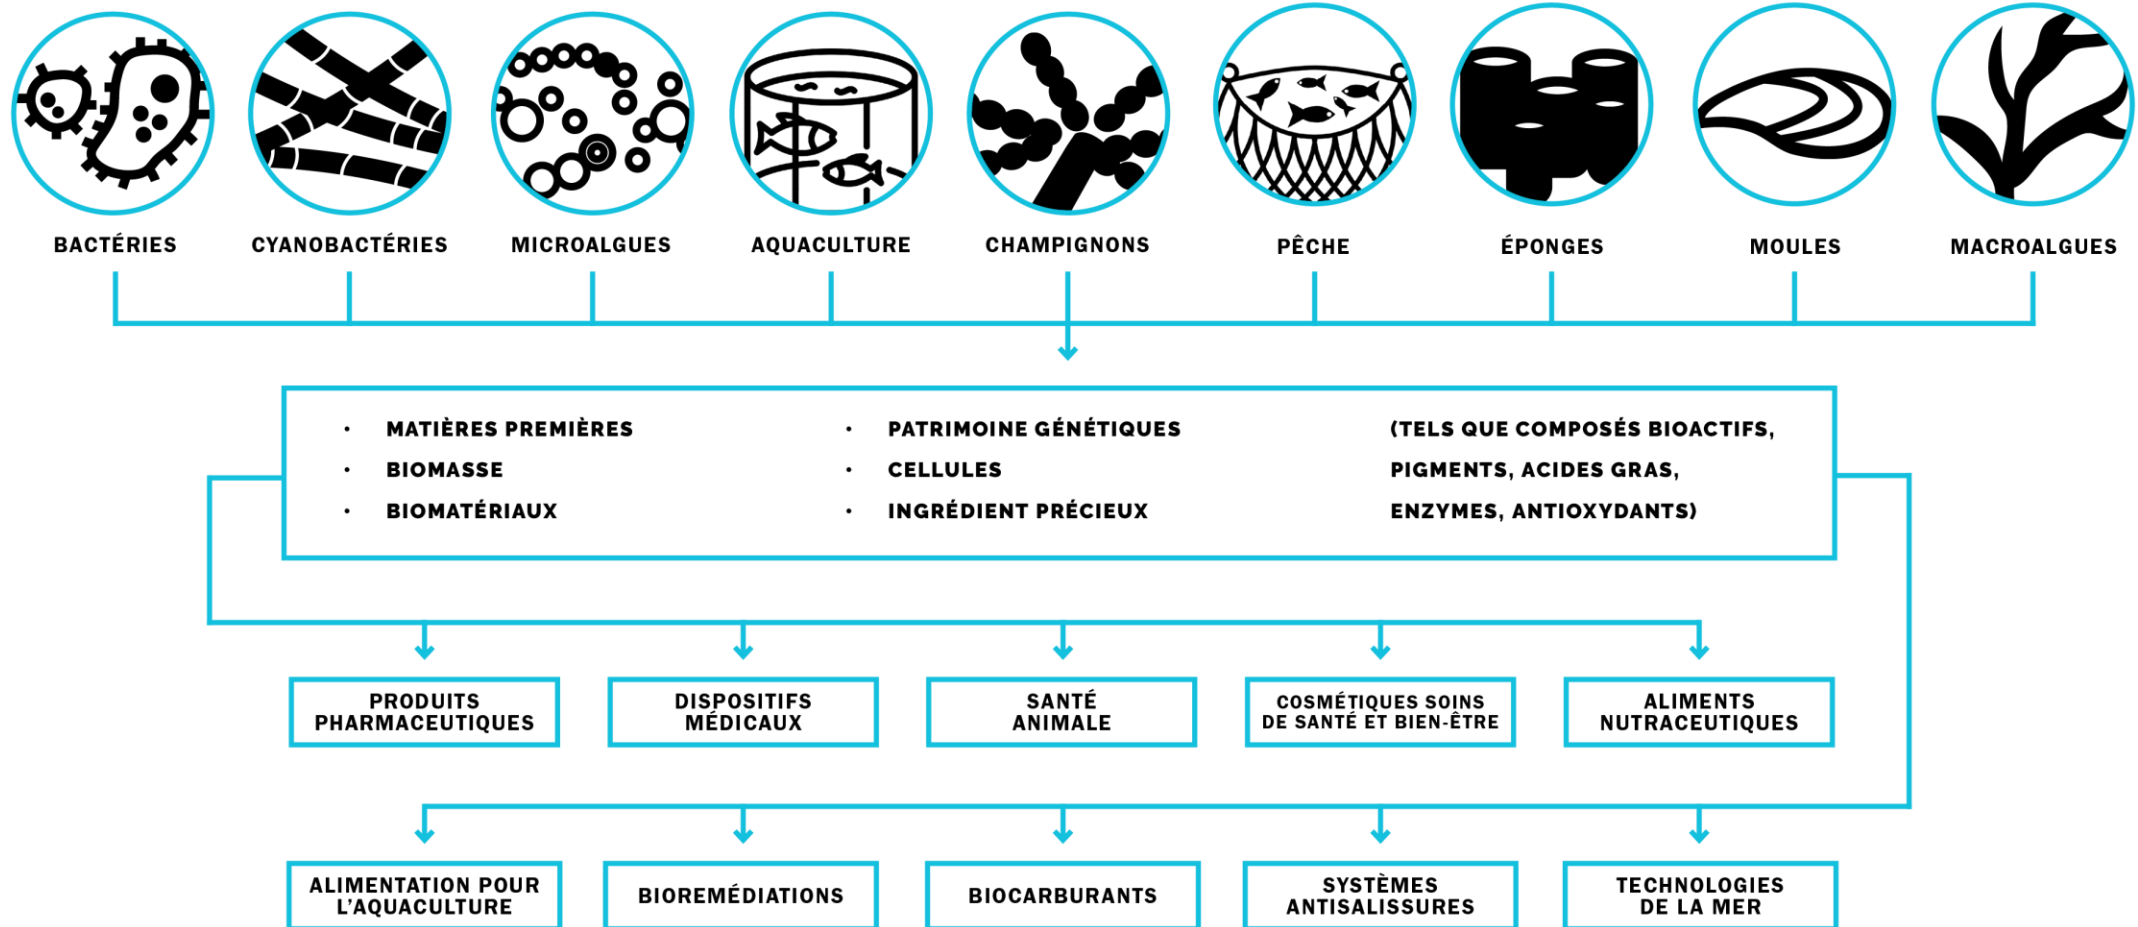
BACTÉRIES

CYANOBACTÉRIES

MICROALGUES

AQUACULTURE

CHAMPIGNONS

PÊCHE

ÉPONGES

MOULES

MACROALGUES

• MATIÈRES PREMIÈRES
• BIOMASSE
• BIOMATÉRIAUX

• PATRIMOINE GÉNÉTIQUES
• CELLULES
• INGRÉDIENT PRÉCIEUX

(TELS QUE COMPOSÉS BIOACTIFS, PIGMENTS, ACIDES GRAS, ENZYMES, ANTIOXYDANTS)

PRODUITS PHARMACEUTIQUES

DISPOSITIFS MÉDICAUX

SANTÉ ANIMALE

COSMÉTIQUES SOINS DE SANTÉ ET BIEN-ÊTRE

ALIMENTS NUTRACEUTIQUES

ALIMENTATION POUR L'AQUACULTURE

BIOREMÉDIATIONS

BIOCARBURANTS

SYSTÈMES ANTISALISSURES

TECHNOLOGIES DE LA MER